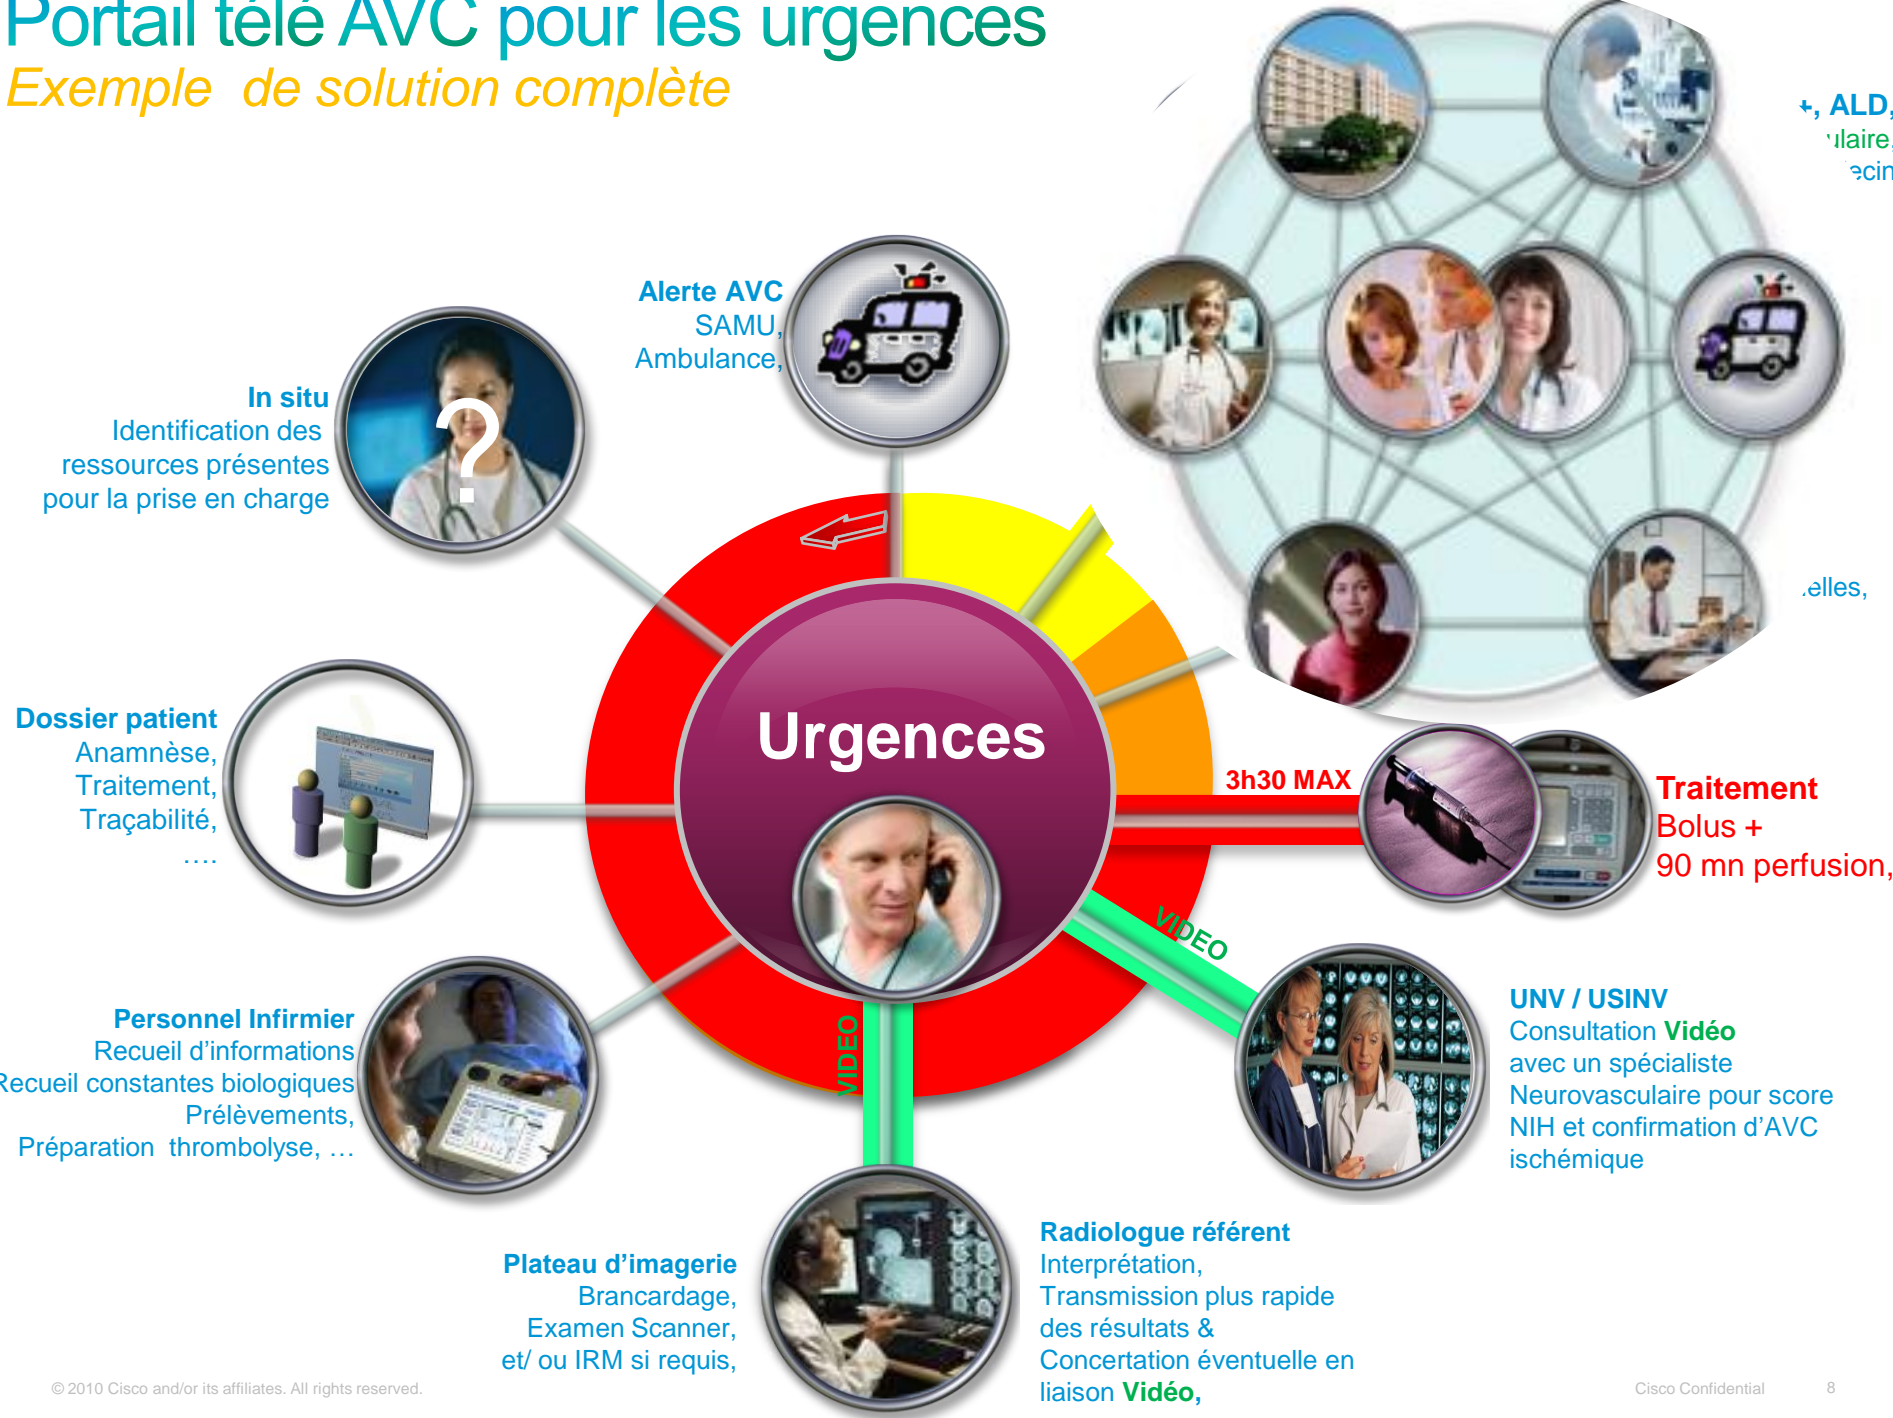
Portail télé AVC pour les urgences
Exemple de solution complète

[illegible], ALD,
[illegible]laire,
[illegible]ecin

Alerte AVC
SAMU,
Ambulance,

In situ
Identification des ressources présentes pour la prise en charge

?

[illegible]elles,

Dossier patient
Anamnèse,
Traitement,
Traçabilité,
….

Urgences

3h30 MAX

Traitement
Bolus +
90 mn perfusion,

VIDEO

VIDEO

Personnel Infirmier
Recueil d'informations
Recueil constantes biologiques
Prélèvements,
Préparation thrombolyse, …

UNV / USINV
Consultation Vidéo avec un spécialiste Neurovasculaire pour score NIH et confirmation d'AVC ischémique

Plateau d'imagerie
Brancardage,
Examen Scanner,
et/ ou IRM si requis,

Radiologue référent
Interprétation,
Transmission plus rapide des résultats &
Concertation éventuelle en liaison Vidéo,

© 2010 Cisco and/or its affiliates. All rights reserved.

Cisco Confidential 8